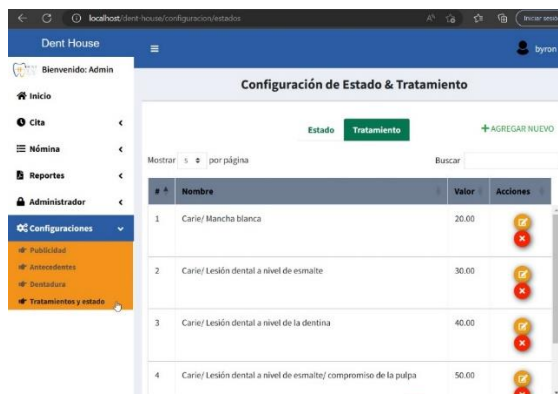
localhost/dent-house/configuracion/estados

Iniciar sesión

Dent House

byron

Bienvenido: Admin

Inicio

Cita

Nómina

Reportes

Administrador

Configuraciones

Publicidad

Antecedentes

Dentadura

Tratamientos y estado

Configuración de Estado & Tratamiento

Estado | Tratamiento

+ AGREGAR NUEVO

Mostrar 5 por página

Buscar

| # | Nombre | Valor | Acciones |
|---|---|---|---|
| 1 | Carie/ Mancha blanca | 20.00 | |
| 2 | Carie/ Lesión dental a nivel de esmalte | 30.00 | |
| 3 | Carie/ Lesión dental a nivel de la dentina | 40.00 | |
| 4 | Carie/ Lesión dental a nivel de esmalte/ compromiso de la pulpa | 50.00 | |